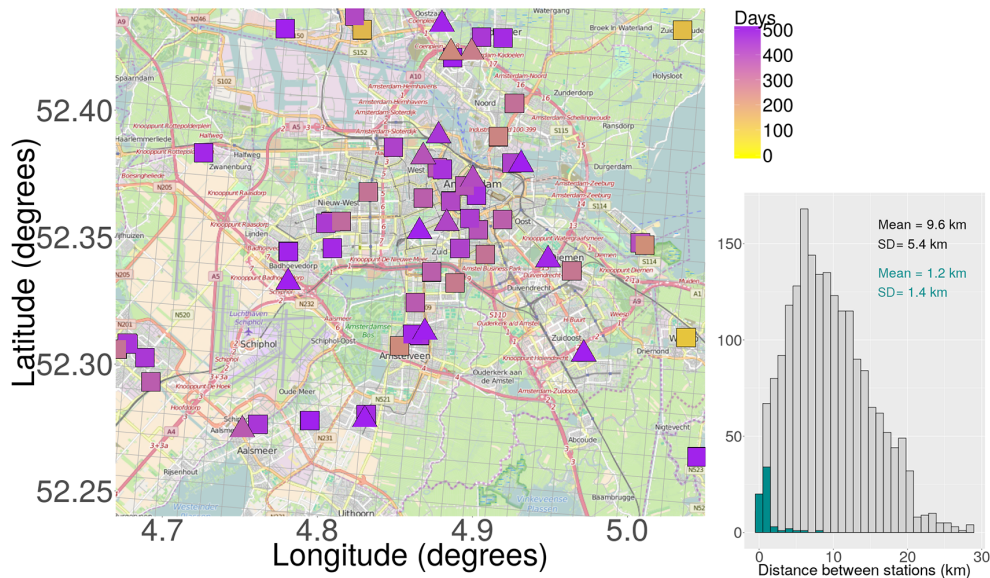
Days
500
400
300
200
100
0

Latitude (degrees)
52.40
52.35
52.30
52.25

Longitude (degrees)
4.7
4.8
4.9
5.0

Amsterdam
Schiphol
Amstelveen
Aalsmeer
Halfweg
Zwanenburg
Badhoevedorp
Oude Meer
Schiphol-Oost
Nieuw-West
West
Zuid
Oost
Noord
Diemen
Duivendrecht
Zuidoost
Ouderkerk aan de Amstel
Abcoude
Driemond
Durgerdam
Ransdorp
Zunderdorp
Holysloot
Broek in Waterland
Watergang
Oostzaan
Spaarndam
Haarlemmerliede
Rijsenhout
Nigtevecht
Baambrugge

Mean = 9.6 km
SD= 5.4 km
Mean = 1.2 km
SD= 1.4 km

150
100
50
0
0
10
20
30
Distance between stations (km)